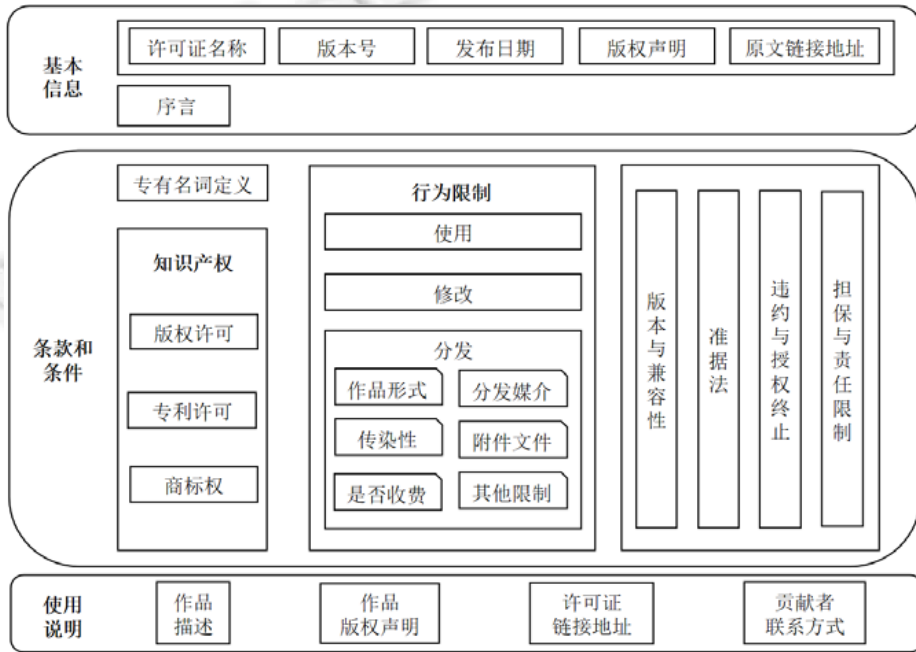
基本信息

许可证名称
版本号
发布日期
版权声明
原文链接地址
序言

条款和条件

专有名词定义

知识产权
版权许可
专利许可
商标权

行为限制
使用
修改
分发
作品形式
分发媒介
传染性
附件文件
是否收费
其他限制

版本与兼容性
准据法
违约与授权终止
担保与责任限制

使用说明

作品描述
作品版权声明
许可证链接地址
贡献者联系方式